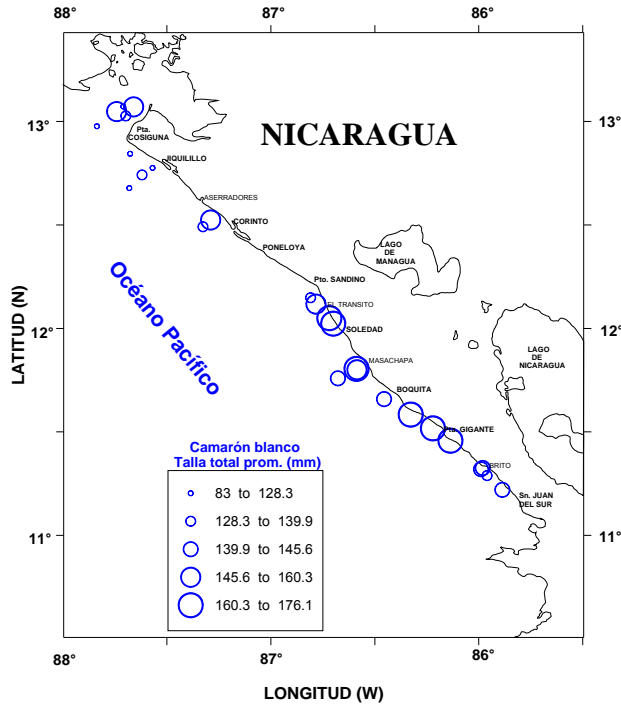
88°
87°
86°

13°
13°
12°
12°
11°
11°

NICARAGUA

Pta. COSIGUINA
JIQUILILLO
ASERRADORES
CORINTO
PONELOYA
LAGO DE MANAGUA
Pto. SANDINO
EL TRANSITO
SOLEDAD
MASACHAPA
BOQUITA
Pta. GIGANTE
BRITO
Sn. JUAN DEL SUR
LAGO DE NICARAGUA

Océano Pacífico

LATITUD (N)

Camarón blanco
Talla total prom. (mm)

83 to 128.3
128.3 to 139.9
139.9 to 145.6
145.6 to 160.3
160.3 to 176.1

88°
87°
86°

LONGITUD (W)